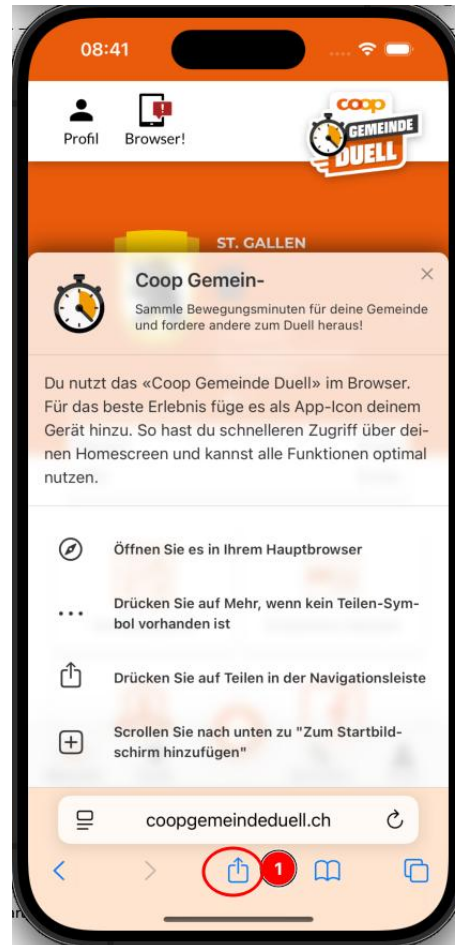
08:41

Profil

Browser!

coop GEMEINDE DUELL

ST. GALLEN

Coop Gemein-

Sammle Bewegungsminuten für deine Gemeinde und fordere andere zum Duell heraus!

×

Du nutzt das «Coop Gemeinde Duell» im Browser. Für das beste Erlebnis füge es als App-Icon deinem Gerät hinzu. So hast du schnelleren Zugriff über deinen Homescreen und kannst alle Funktionen optimal nutzen.

Öffnen Sie es in Ihrem Hauptbrowser

Drücken Sie auf Mehr, wenn kein Teilen-Symbol vorhanden ist

Drücken Sie auf Teilen in der Navigationsleiste

Scrollen Sie nach unten zu "Zum Startbildschirm hinzufügen"

coopgemeindeduell.ch

1